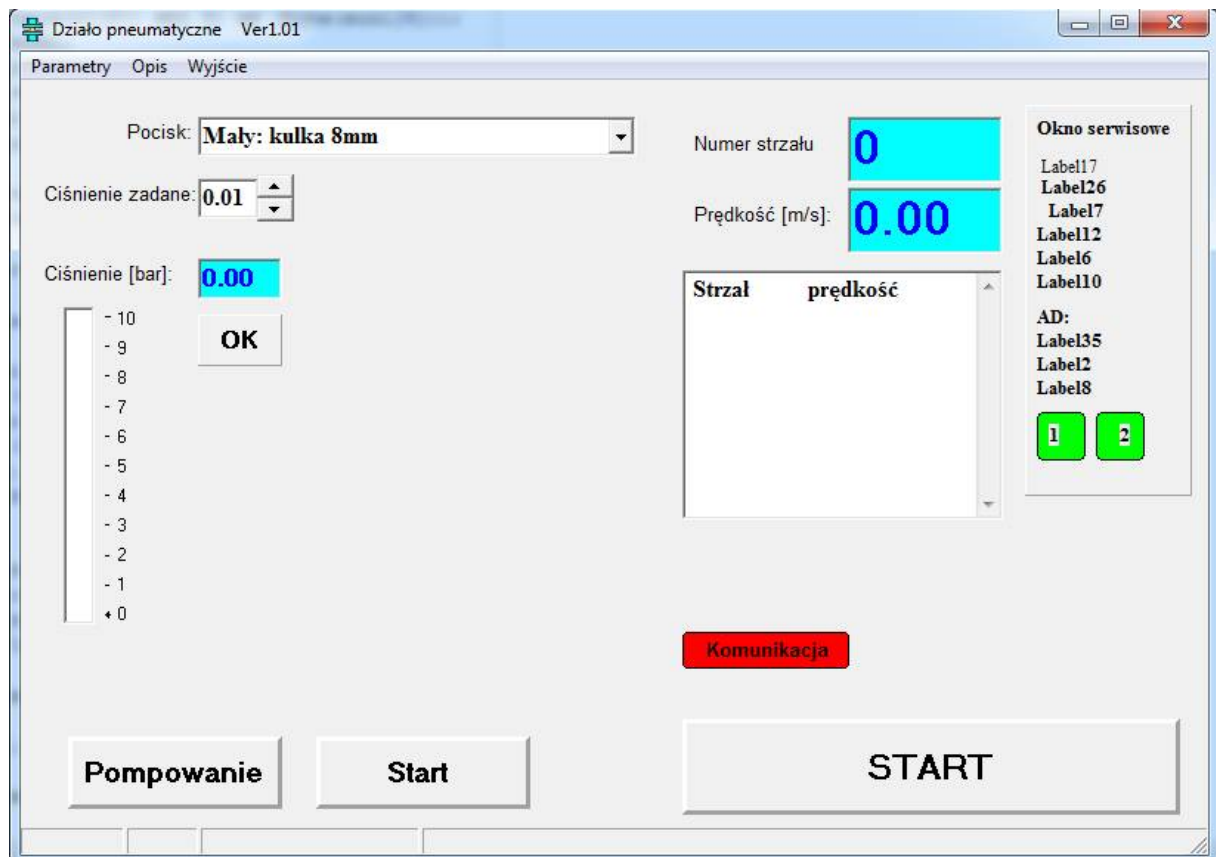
Działo pneumatyczne Ver1.01

Parametry Opis Wyjście

Pocisk: Mały: kulka 8mm

Ciśnienie zadane: 0.01

Ciśnienie [bar]: 0.00

- 10
- 9
- 8
- 7
- 6
- 5
- 4
- 3
- 2
- 1
- 0

OK

Numer strzału 0

Prędkość [m/s]: 0.00

| Strzał | prędkość |
|---|---|

Okno serwisowe

Label17
Label26
Label7
Label12
Label6
Label10

AD:
Label35
Label2
Label8

1 2

Komunikacja

Pompowanie

Start

START